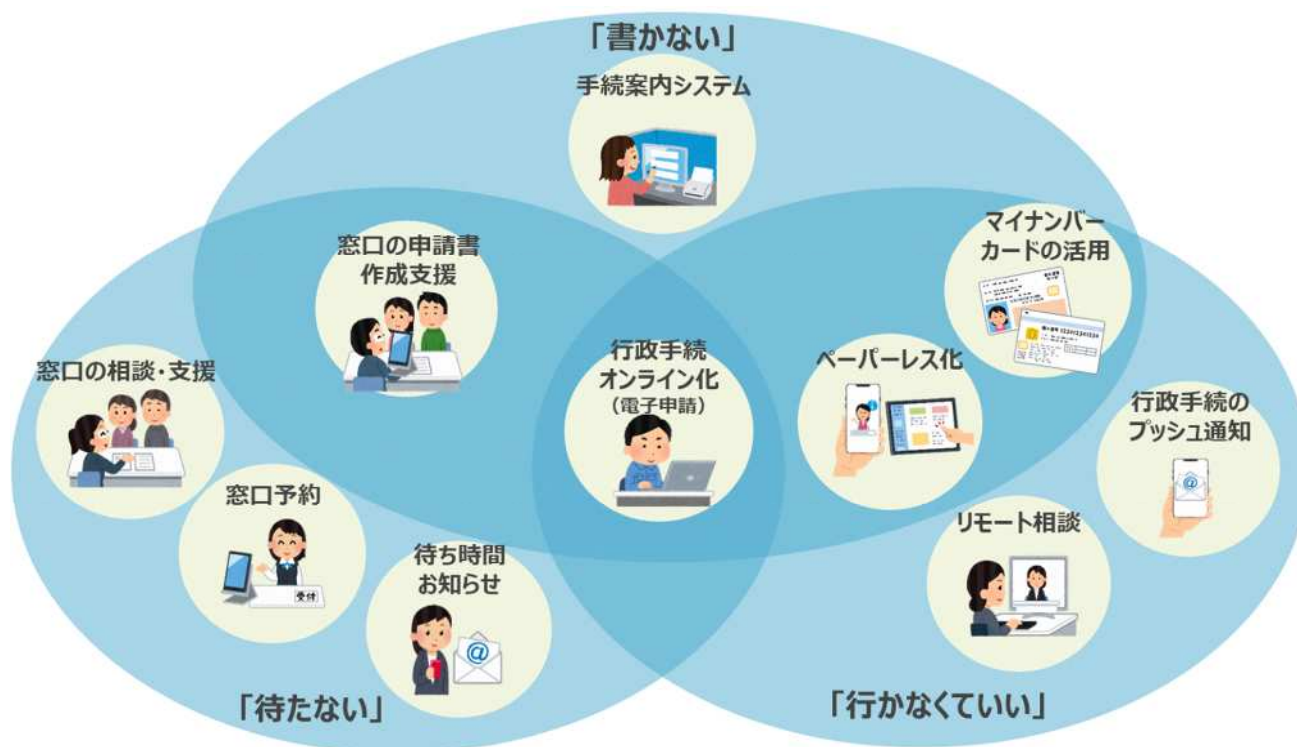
「書かない」

手続案内システム

窓口の申請書作成支援

マイナンバーカードの活用

窓口の相談・支援

行政手続オンライン化（電子申請）

ペーパーレス化

行政手続のプッシュ通知

窓口予約

受付

待ち時間お知らせ

リモート相談

「待たない」

「行かなくていい」